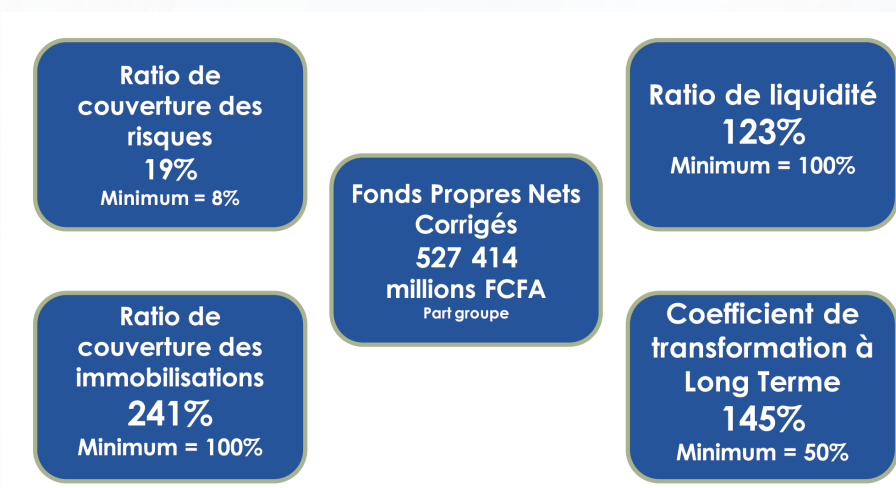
Ratio de couverture des risques
19%
Minimum = 8%

Fonds Propres Nets Corrigés
527 414
millions FCFA
Part groupe

Ratio de liquidité
123%
Minimum = 100%

Ratio de couverture des immobilisations
241%
Minimum = 100%

Coefficient de transformation à Long Terme
145%
Minimum = 50%